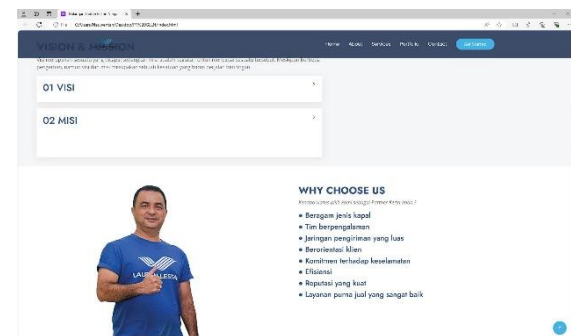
File C:/Users/Reusentar/Desktop/TTK3BGL/index.html

VISION & MISSION

Home About Services Portfolio Contact Get Started

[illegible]

01 VISI

02 MISI

WHY CHOOSE US

Kenapa harus pilih kami sebagai Partner Kerja anda ?

Beragam jenis kapal
Tim berpengalaman
Jaringan pengiriman yang luas
Berorientasi klien
Komitmen terhadap keselamatan
Efisiensi
Reputasi yang kuat
Layanan purna jual yang sangat baik

LAUT ALLESTA